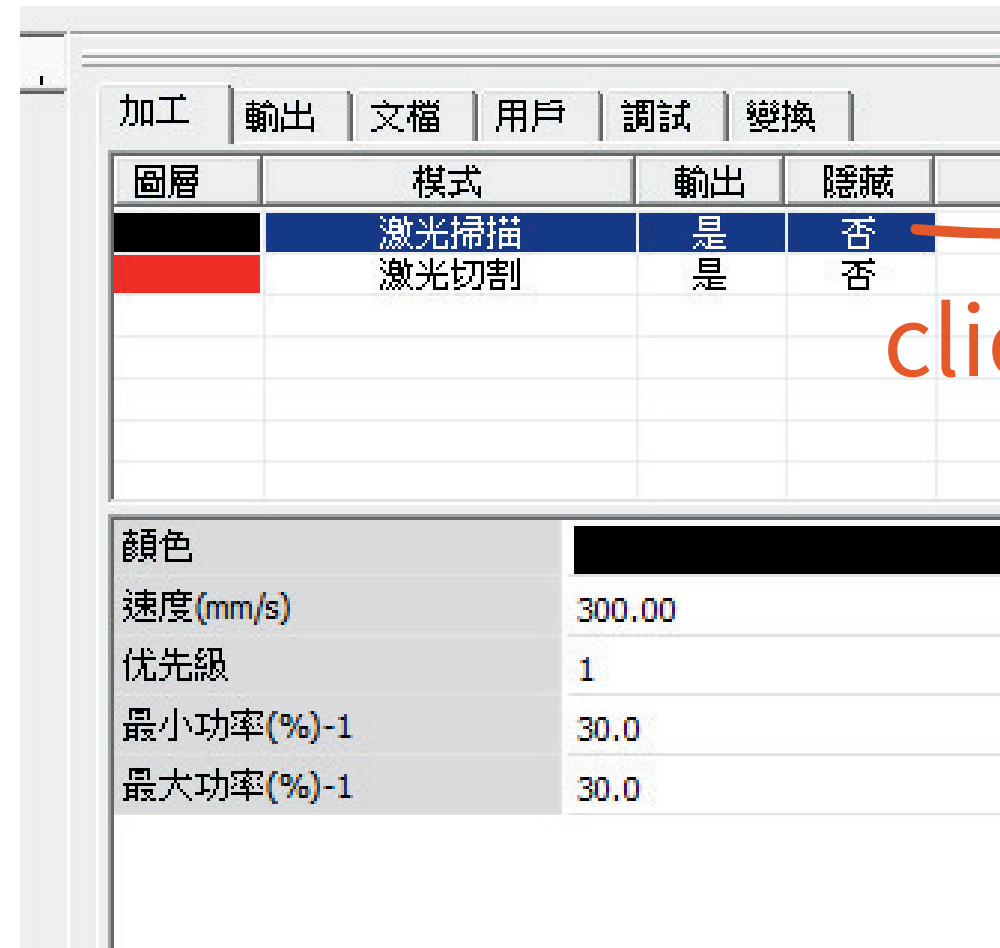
加工 | 輸出 | 文檔 | 用戶 | 調試 | 變換

| 圖層 | 模式 | 輸出 | 隱藏 |
|---|---|---|---|
| | 激光掃描 | 是 | 否 |
| | 激光切割 | 是 | 否 |

cli

| 顏色 | |
|---|---|
| 速度(mm/s) | 300.00 |
| 优先級 | 1 |
| 最小功率(%)-1 | 30.0 |
| 最大功率(%)-1 | 30.0 |